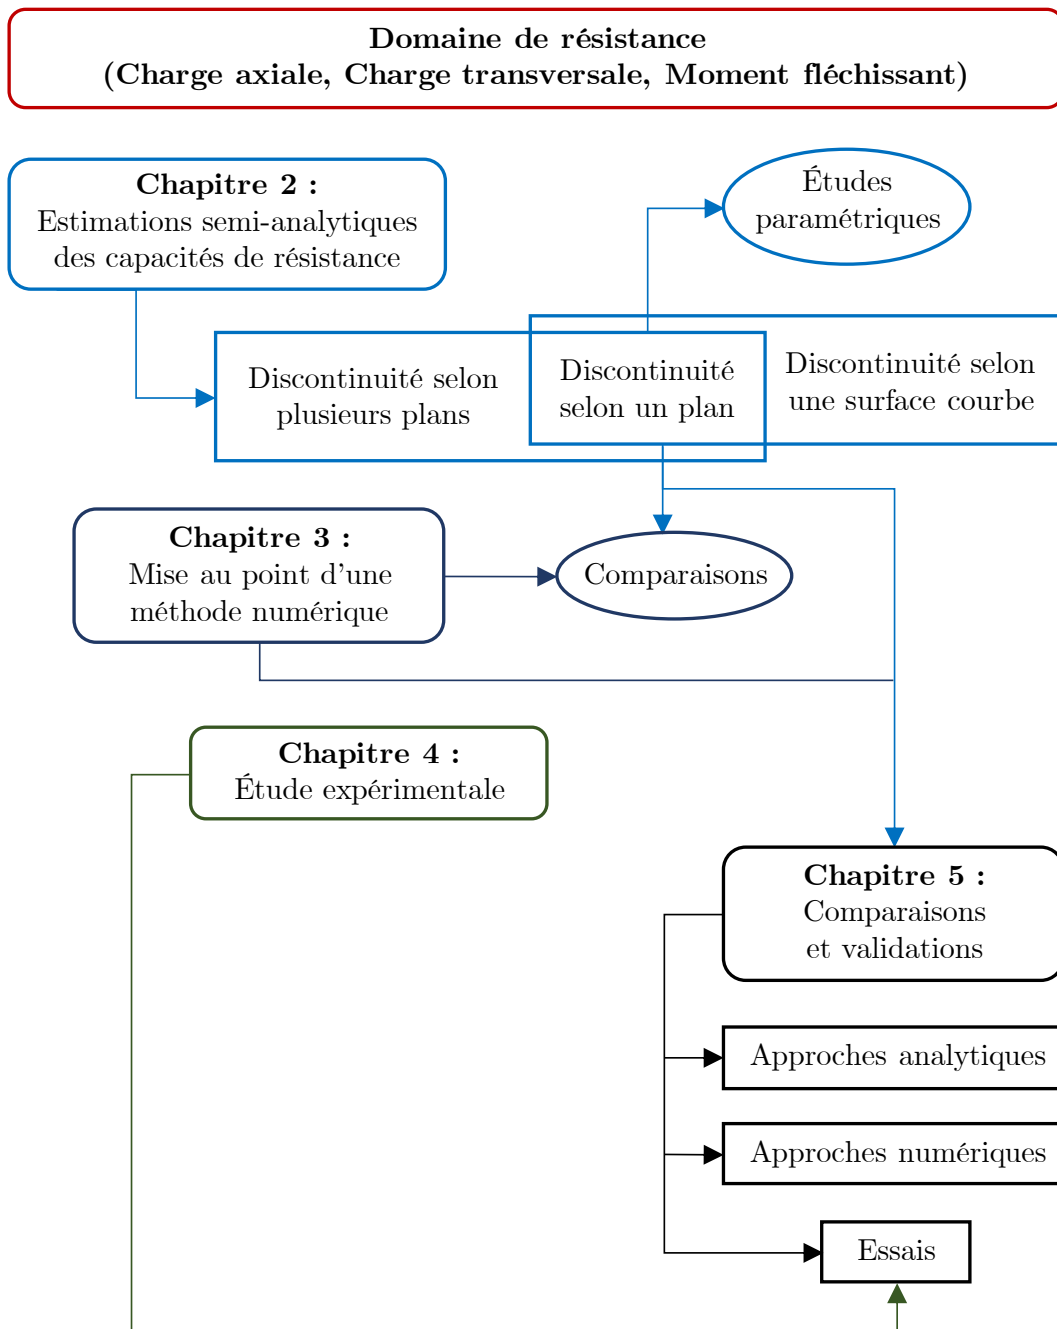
**Domaine de résistance**
**(Charge axiale, Charge transversale, Moment fléchissant)**

**Chapitre 2 :**
Estimations semi-analytiques des capacités de résistance

Études paramétriques

Discontinuité selon plusieurs plans

Discontinuité selon un plan

Discontinuité selon une surface courbe

**Chapitre 3 :**
Mise au point d'une méthode numérique

Comparaisons

**Chapitre 4 :**
Étude expérimentale

**Chapitre 5 :**
Comparaisons et validations

Approches analytiques

Approches numériques

Essais